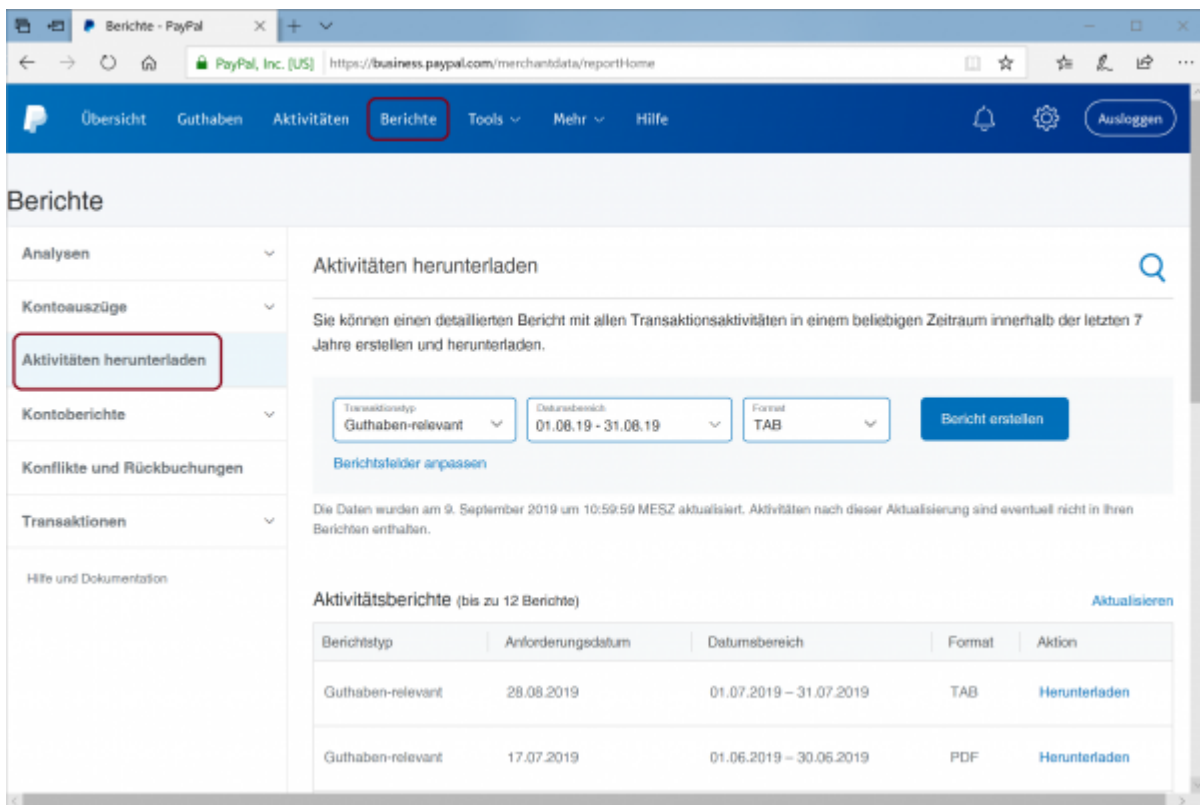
Berichte - PayPal

PayPal, Inc. [US] https://business.paypal.com/merchantdata/reportHome

Übersicht Guthaben Aktivitäten Berichte Tools Mehr Hilfe Ausloggen

Berichte

Analysen

Kontoauszüge

Aktivitäten herunterladen

Kontoberichte

Konflikte und Rückbuchungen

Transaktionen

Hilfe und Dokumentation

Aktivitäten herunterladen

Sie können einen detaillierten Bericht mit allen Transaktionsaktivitäten in einem beliebigen Zeitraum innerhalb der letzten 7 Jahre erstellen und herunterladen.

Transaktionstyp
Guthaben-relevant

Datumsbereich
01.08.19 - 31.08.19

Format
TAB

Bericht erstellen

Berichtsfelder anpassen

Die Daten wurden am 9. September 2019 um 10:59:59 MESZ aktualisiert. Aktivitäten nach dieser Aktualisierung sind eventuell nicht in Ihren Berichten enthalten.

Aktivitätsberichte (bis zu 12 Berichte)

Aktualisieren

| Berichtstyp | Anforderungsdatum | Datumsbereich | Format | Aktion |
|---|---|---|---|---|
| Guthaben-relevant | 28.08.2019 | 01.07.2019 – 31.07.2019 | TAB | Herunterladen |
| Guthaben-relevant | 17.07.2019 | 01.06.2019 – 30.06.2019 | PDF | Herunterladen |